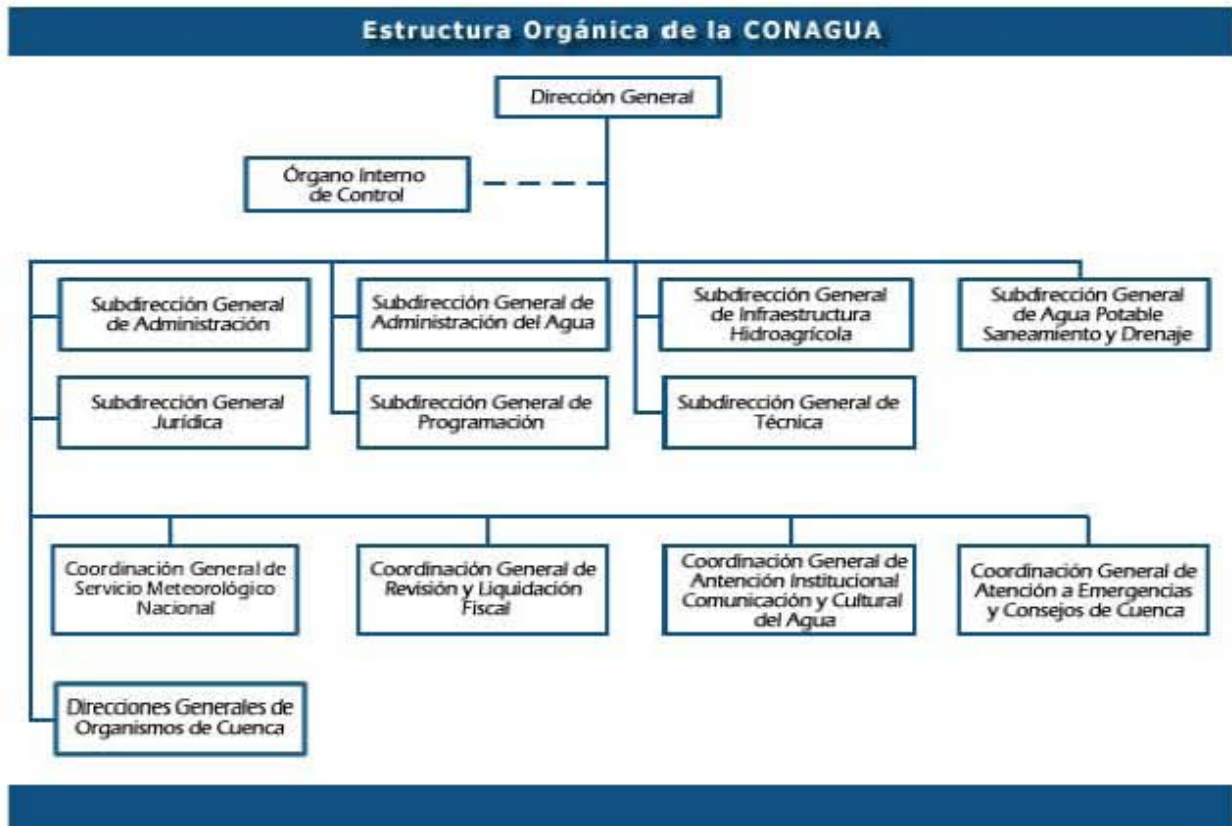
Estructura Orgánica de la CONAGUA

Dirección General

Órgano Interno de Control

Subdirección General de Administración

Subdirección General Jurídica

Subdirección General de Administración del Agua

Subdirección General de Programación

Subdirección General de Infraestructura Hidroagrícola

Subdirección General de Técnica

Subdirección General de Agua Potable Saneamiento y Drenaje

Coordinación General de Servicio Meteorológico Nacional

Coordinación General de Revisión y Liquidación Fiscal

Coordinación General de Antención Institucional Comunicación y Cultural del Agua

Coordinación General de Atención a Emergencias y Consejos de Cuenca

Direcciones Generales de Organismos de Cuenca